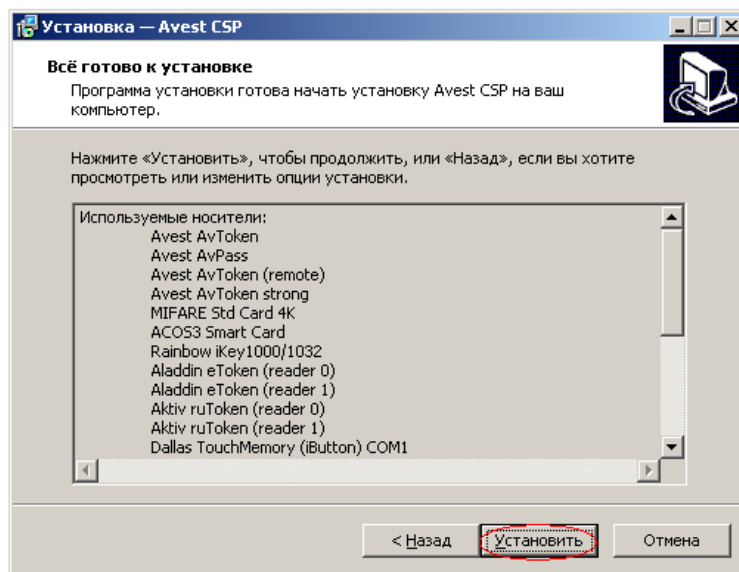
Установка — Avest CSP

Всё готово к установке

Программа установки готова начать установку Avest CSP на ваш компьютер.

Нажмите «Установить», чтобы продолжить, или «Назад», если вы хотите просмотреть или изменить опции установки.

Используемые носители:
Avest AvToken
Avest AvPass
Avest AvToken (remote)
Avest AvToken strong
MIFARE Std Card 4K
ACOS3 Smart Card
Rainbow iKey1000/1032
Aladdin eToken (reader 0)
Aladdin eToken (reader 1)
Aktiv ruToken (reader 0)
Aktiv ruToken (reader 1)
Dallas TouchMemory (iButton) COM1

< Назад
Установить
Отмена